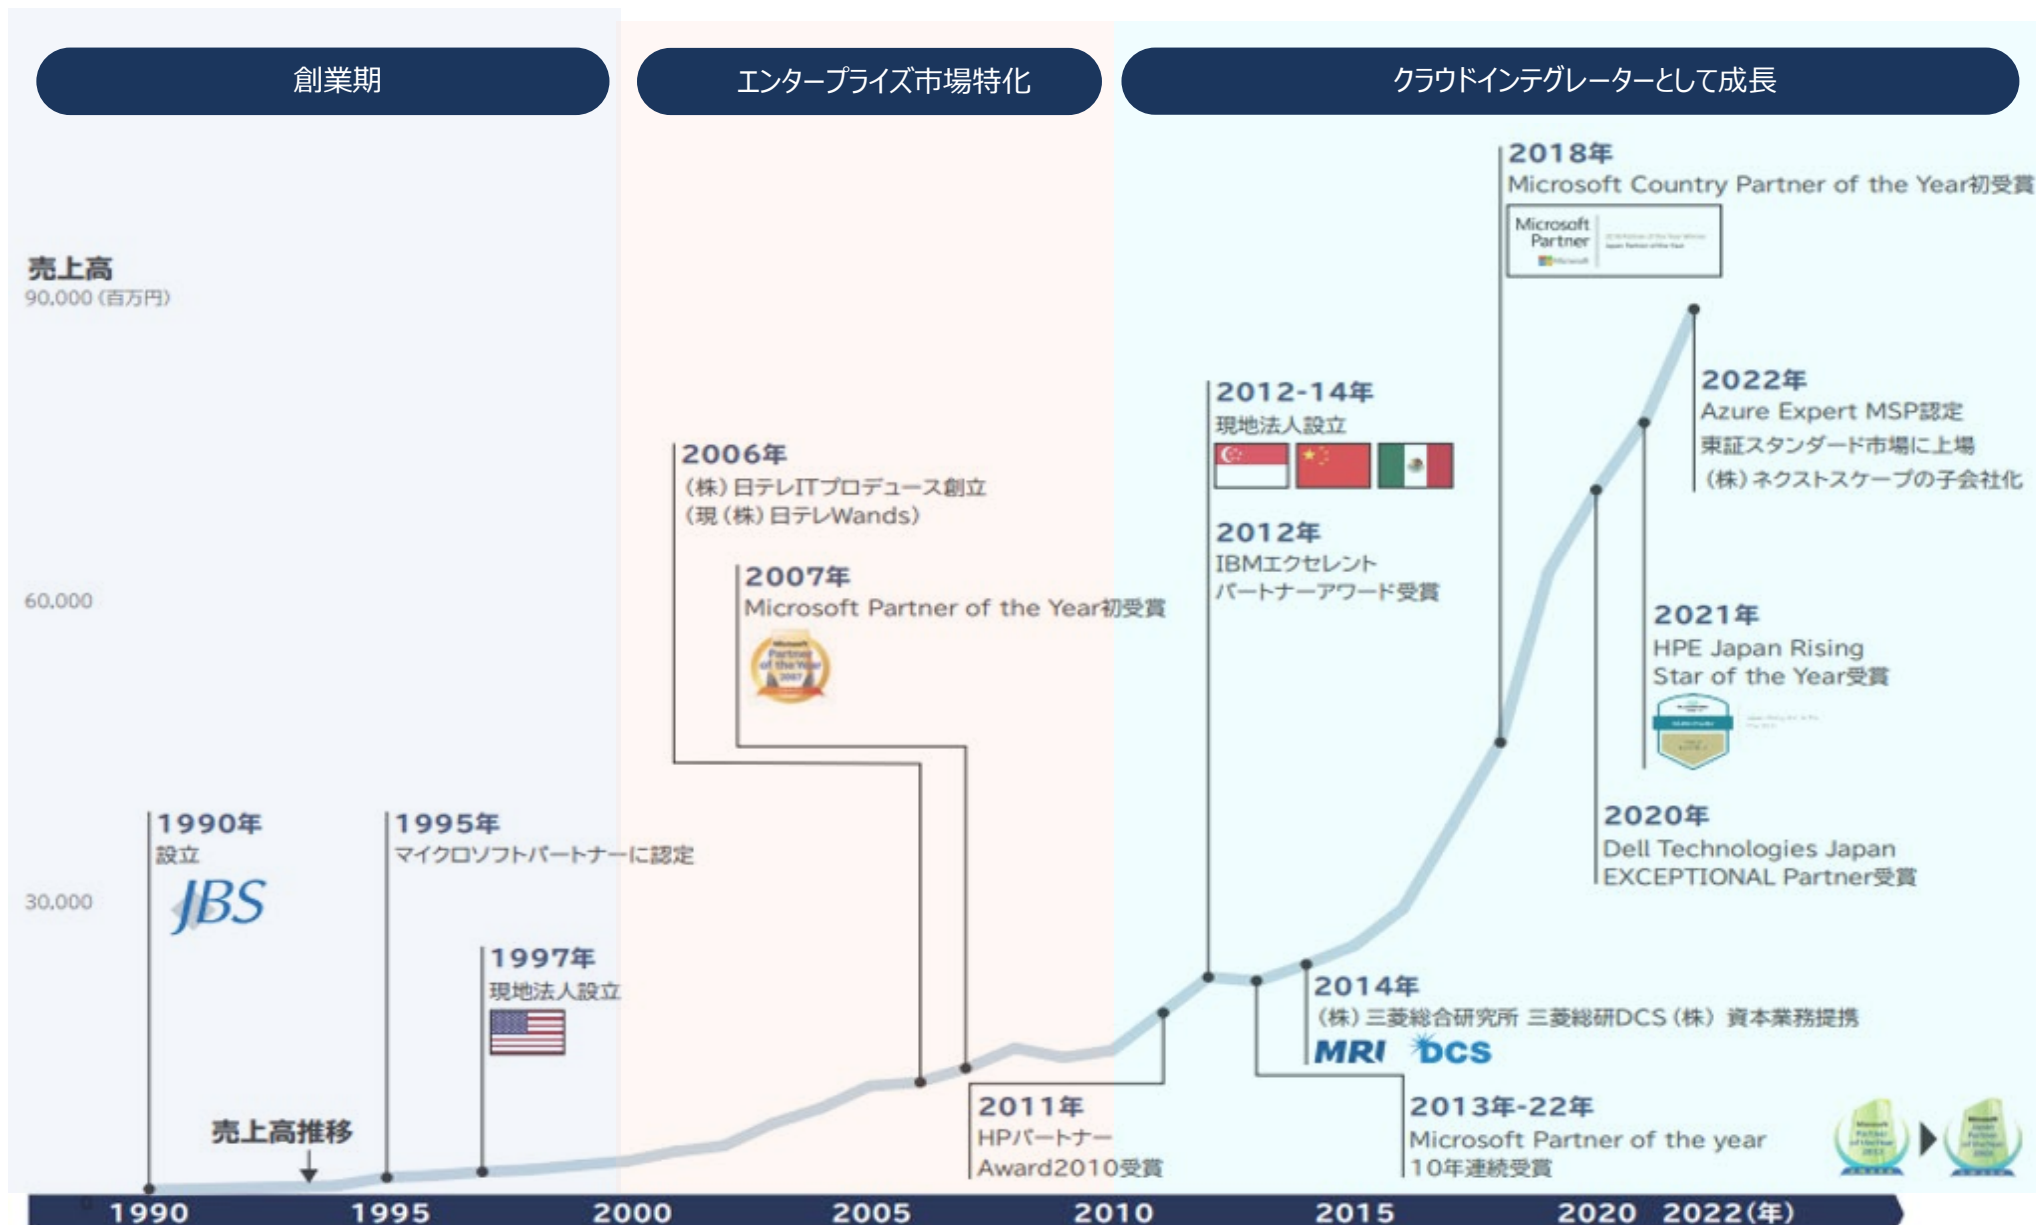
創業期

エンタープライズ市場特化

クラウドインテグレーターとして成長

売上高
90,000（百万円）

60,000

30,000

0

2018年
Microsoft Country Partner of the Year初受賞

Microsoft Partner

2012-14年
現地法人設立

2022年
Azure Expert MSP認定
東証スタンダード市場に上場
（株）ネクストスケープの子会社化

2006年
（株）日テレITプロデュース創立
（現（株）日テレWands）

2007年
Microsoft Partner of the Year初受賞

2012年
IBMエクセレント
パートナーアワード受賞

2021年
HPE Japan Rising
Star of the Year受賞

2020年
Dell Technologies Japan
EXCEPTIONAL Partner受賞

1990年
設立

JBS

1995年
マイクロソフトパートナーに認定

1997年
現地法人設立

2014年
（株）三菱総合研究所 三菱総研DCS（株）資本業務提携

MRI DCS

2011年
HPパートナー
Award2010受賞

2013年-22年
Microsoft Partner of the year
10年連続受賞

売上高推移

1990 1995 2000 2005 2010 2015 2020 2022(年)